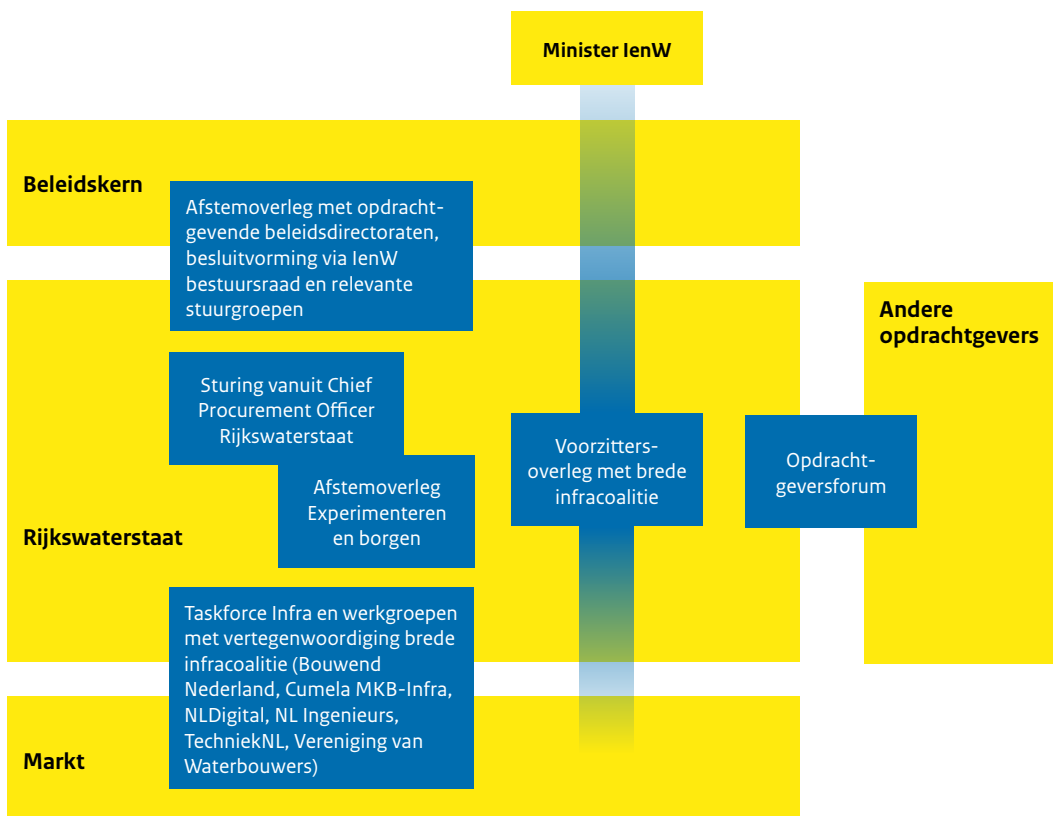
Minister IenW

Beleidskern

Afstemoverleg met opdrachtgevende beleidsdirectoraten, besluitvorming via IenW bestuursraad en relevante stuurgroepen

Andere opdrachtgevers

Sturing vanuit Chief Procurement Officer Rijkswaterstaat

Afstemoverleg Experimenteren en borgen

Voorzittersoverleg met brede infracoalitie

Opdrachtgeversforum

Rijkswaterstaat

Taskforce Infra en werkgroepen met vertegenwoordiging brede infracoalitie (Bouwend Nederland, Cumela MKB-Infra, NLDigital, NL Ingenieurs, TechniekNL, Vereniging van Waterbouwers)

Markt